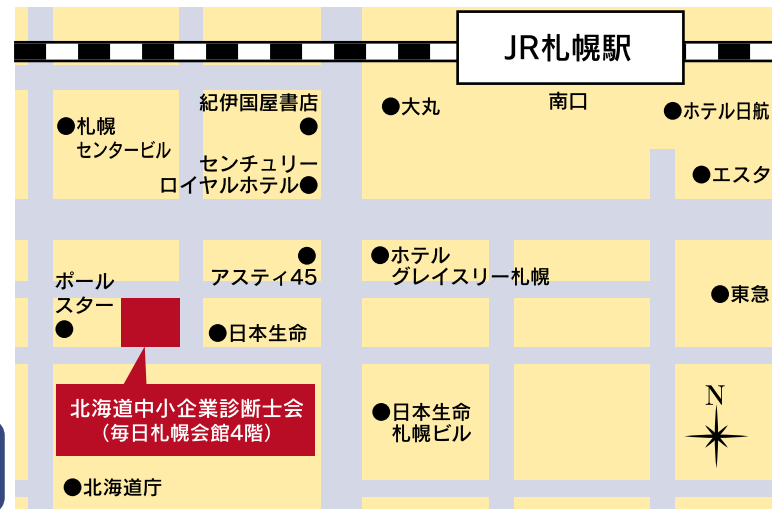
JR札幌駅

紀伊国屋書店

●大丸

南口

●ホテル日航

●札幌
センタービル

センチュリー
ロイヤルホテル●

●エスタ

●
アスティ45

●ホテル
グレイスリー札幌

ポール
スター
●

●東急

●日本生命

北海道中小企業診断士会
（毎日札幌会館4階）

●日本生命
札幌ビル

N

●北海道庁